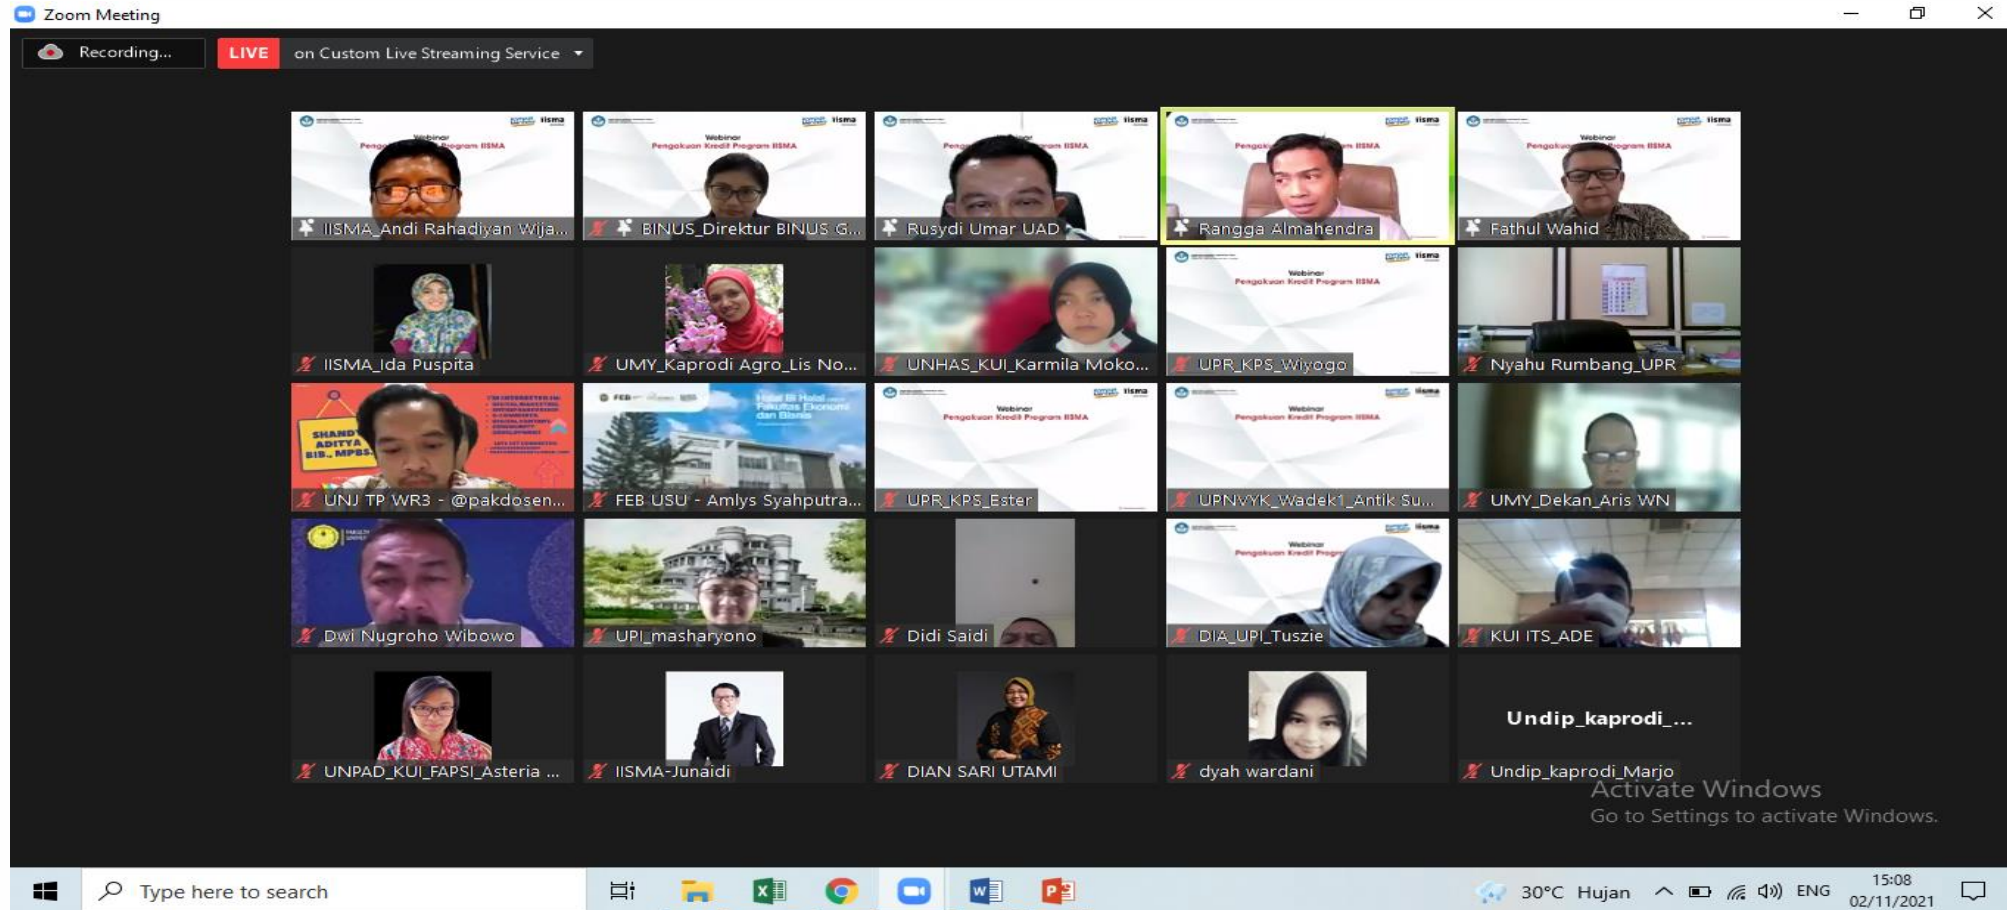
Zoom Meeting

Recording...

LIVE on Custom Live Streaming Service

IISMA_Andi Rahadiyan Wija...
BINUS_Direktur BINUS G...
Rusydi Umar UAD
Rangga Almahendra
Fathul Wahid

IISMA_Ida Puspita
UMY_Kaprodi Agro_Lis No...
UNHAS_KUI_Karmila Moko...
UPR_KPS_Wiyogo
Nyahu Rumbang_UPR

UNJ TP WR3 - @pakdosen...
FEB USU - Amlys Syahputra...
UPR_KPS_Ester
UPNVYK_Wadek1_Antik Su...
UMY_Dekan_Aris WN

Dwi Nugroho Wibowo
UPI_masharyono
Didi Saidi
DIA_UPI_Tuszie
KUI ITS_ADE

UNPAD_KUI_FAPSI_Asteria ...
IISMA-Junaidi
DIAN SARI UTAMI
dyah wardani
Undip_kaprodi_...
Undip_kaprodi_Marjo

Activate Windows
Go to Settings to activate Windows.

Type here to search
30°C Hujan ENG 15:08 02/11/2021